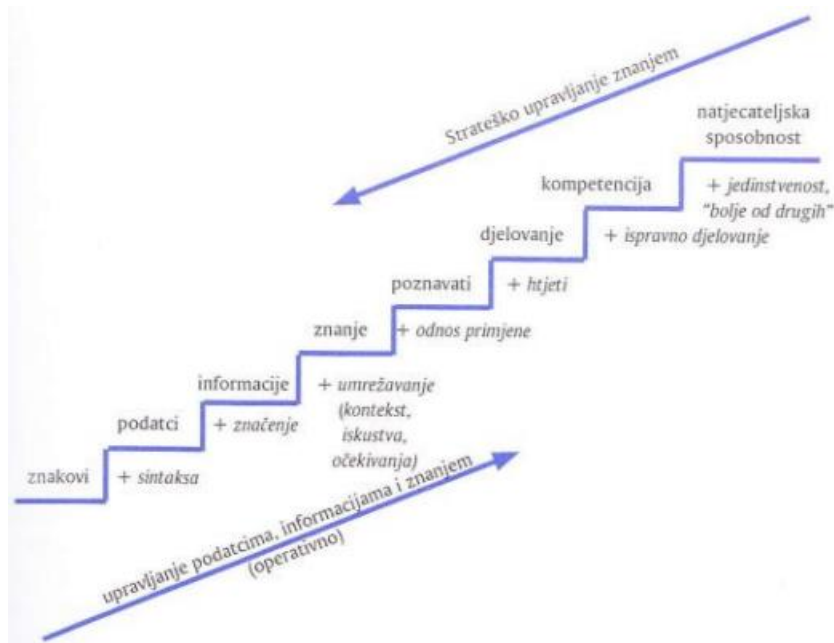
Strateško upravljanje znanjem

natjecateljska sposobnost

kompetencija

+ jedinstvenost, "bolje od drugih"

djelovanje

+ ispravno djelovanje

poznavati

+ htjeti

znanje

+ odnos primjene

informacije

+ umrežavanje (kontekst, iskustva, očekivanja)

podatci

+ značenje

znakovi

+ sintaksa

upravljanje podatcima, informacijama i znanjem (operativno)